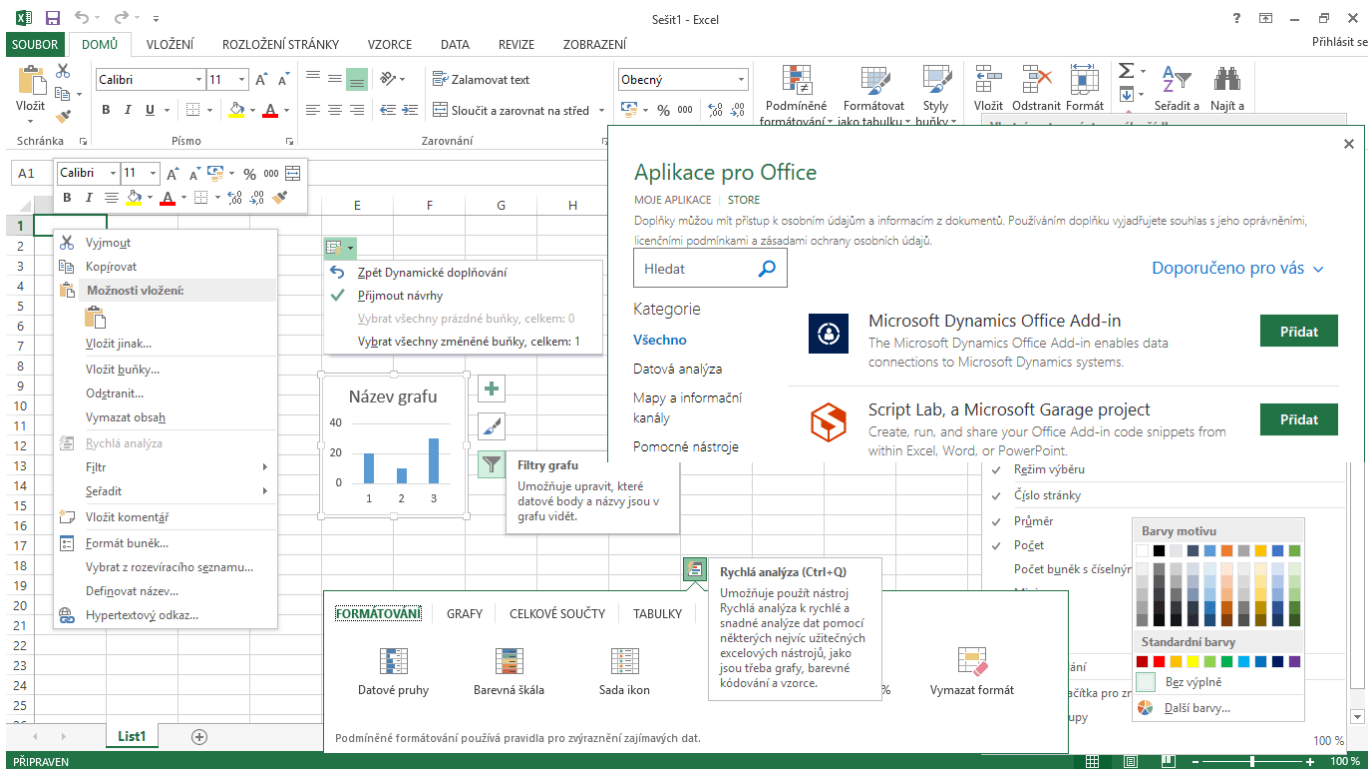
Sešit1 - Excel

? 

SOUBOR DOMŮ VLOŽENÍ ROZLOŽENÍ STRÁNKY VZORCE DATA REVIZE ZOBRAZENÍ

Přihlásit se

Vložit

Schránka

Calibri 11 A A

B I U

Písmo

Zalamovat text

Sloučit a zarovnat na střed

Zarovnání

Obecný

% 000

Podmíněné formátování

Formátovat jako tabulku

Styly buňky

Vložit Odstranit Formát

Seřadit a

Najít a

A1

Calibri 11 A A % 000

B I

1
2
3
4
5
6
7
8
9
10
11
12
13
14
15
16
17
18
19
20
21
22
23
24

E F G H

Vyjmout

Kopírovat

Možnosti vložení:

Vložit jinak...

Vložit buňky...

Odstranit...

Vymazat obsah

Rychlá analýza

Filtr

Seřadit

Vložit komentář

Formát buněk...

Vybrat z rozevíracího seznamu...

Definovat název...

Hypertextový odkaz...

Zpět Dynamické doplňování

Přijmout návrhy

Vybrat všechny prázdné buňky, celkem: 0

Vybrat všechny změněné buňky, celkem: 1

Název grafu

40

20

0

1 2 3

Filtry grafu

Umožňuje upravit, které datové body a názvy jsou v grafu vidět.

Rychlá analýza (Ctrl+Q)

Umožňuje použít nástroj Rychlá analýza k rychlé a snadné analýze dat pomocí některých nejvíc užitečných excelových nástrojů, jako jsou třeba grafy, barevné kódování a vzorce.

FORMÁTOVÁNÍ GRAFY CELKOVÉ SOUČTY TABULKY

Datové pruhy Barevná škála Sada ikon % Vymazat formát

Podmíněné formátování používá pravidla pro zvýraznění zajímavých dat.

Aplikace pro Office

MOJE APLIKACE | STORE

Doplňky můžou mít přístup k osobním údajům a informacím z dokumentů. Používáním doplňku vyjadřujete souhlas s jeho oprávněními, licenčními podmínkami a zásadami ochrany osobních údajů.

Hledat

Doporučeno pro vás

Kategorie

Všechno

Datová analýza

Mapy a informační kanály

Pomocné nástroje

Microsoft Dynamics Office Add-in

The Microsoft Dynamics Office Add-in enables data connections to Microsoft Dynamics systems.

Přidat

Script Lab, a Microsoft Garage project

Create, run, and share your Office Add-in code snippets from within Excel, Word, or PowerPoint.

Přidat

Režim výběru

Číslo stránky

Průměr

Počet

Počet buněk s číselný

ání

tlačítka pro zn

upy

Barvy motivu

Standardní barvy

Bez výplně

Další barvy...

List1

PŘIPRAVEN

100 %

100 %